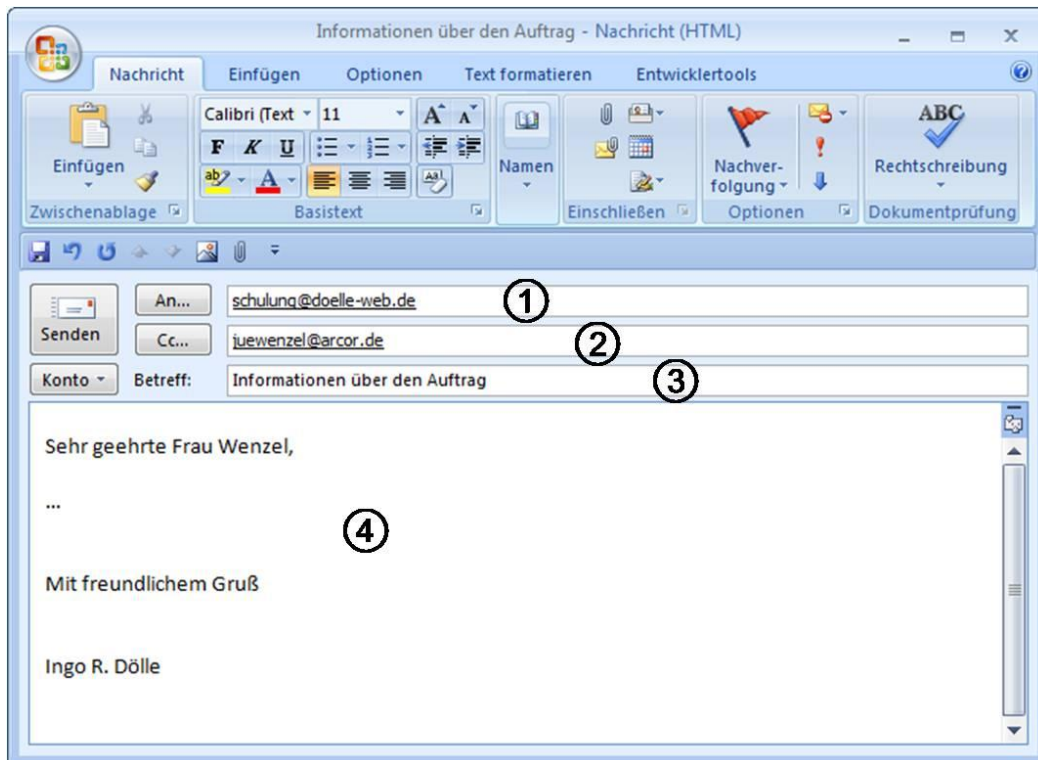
Informationen über den Auftrag - Nachricht (HTML)

Nachricht Einfügen Optionen Text formatieren Entwicklertools

Einfügen
Zwischenablage
Calibri (Text 11
F K U
Basistext
Namen
Einschließen
Nachverfolgung
Optionen
ABC
Rechtschreibung
Dokumentprüfung

Senden
An... schulung@doelle-web.de ①
Cc... juewenzel@arcor.de ②
Konto Betreff: Informationen über den Auftrag ③

Sehr geehrte Frau Wenzel,

...

④

Mit freundlichem Gruß

Ingo R. Dölle